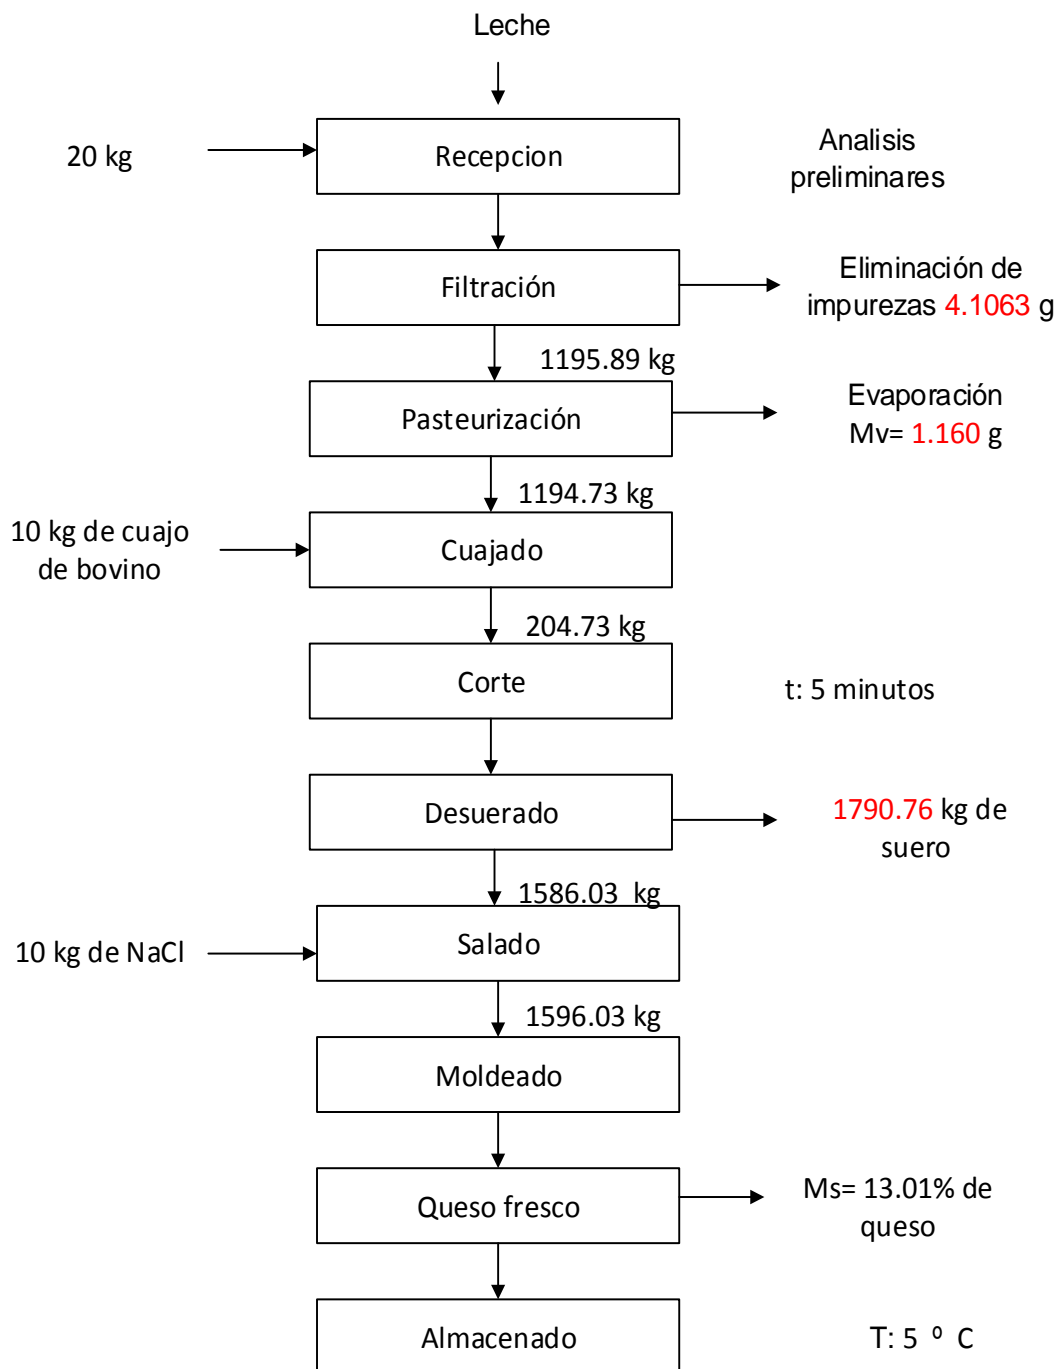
Leche

20 kg

Recepcion

Analisis preliminares

Filtración

Eliminación de impurezas 4.1063 g

1195.89 kg

Pasteurización

Evaporación Mv= 1.160 g

1194.73 kg

10 kg de cuajo de bovino

Cuajado

204.73 kg

Corte

t: 5 minutos

Desuerado

1790.76 kg de suero

1586.03 kg

10 kg de NaCl

Salado

1596.03 kg

Moldeado

Queso fresco

Ms= 13.01% de queso

Almacenado

T: 5 º C